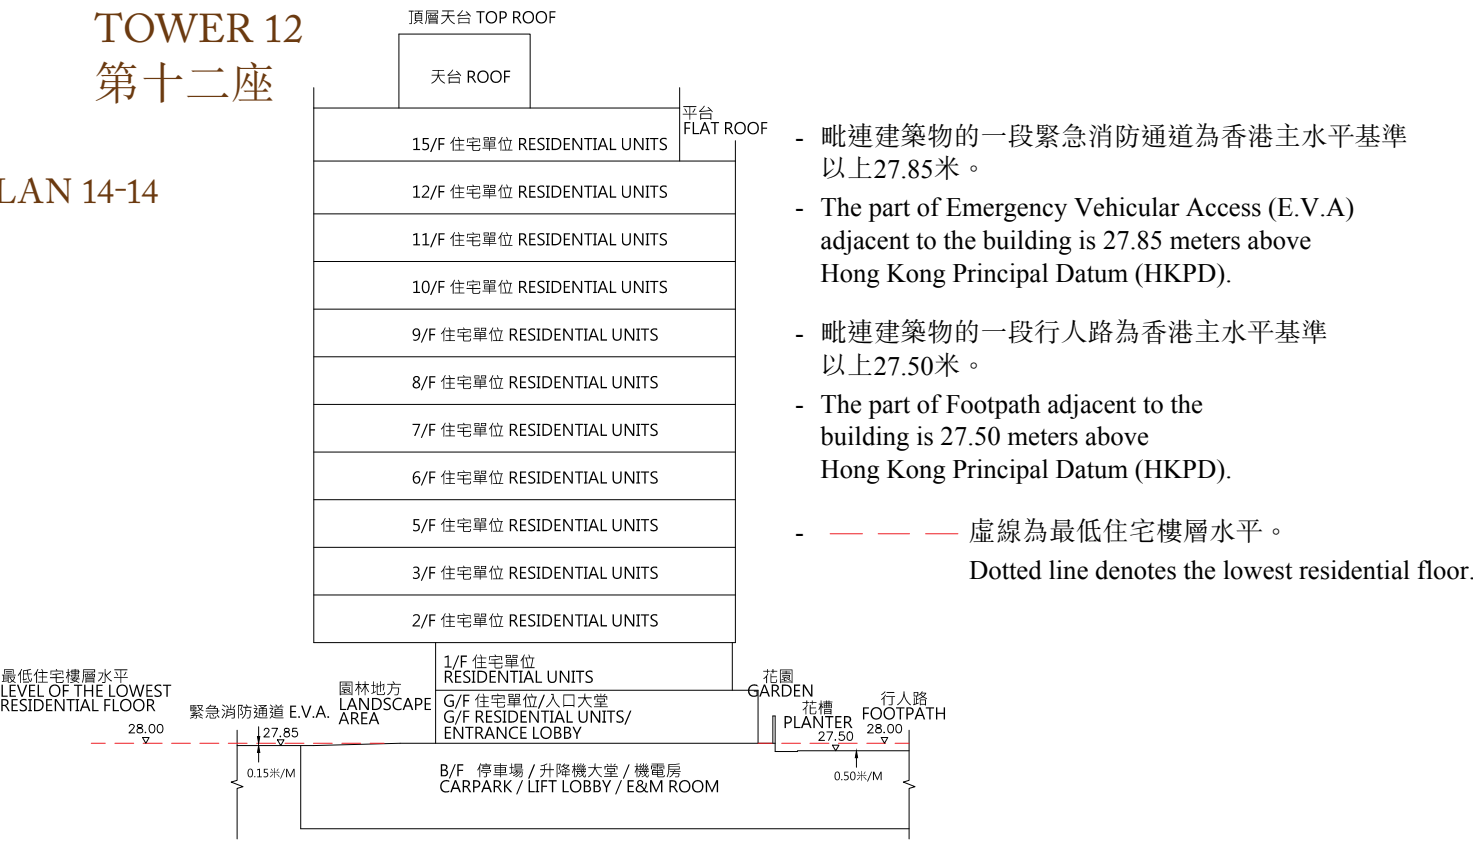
TOWER 12
第十二座

LAN 14-14

頂層天台 TOP ROOF

天台 ROOF

平台
FLAT ROOF

15/F 住宅單位 RESIDENTIAL UNITS

12/F 住宅單位 RESIDENTIAL UNITS

11/F 住宅單位 RESIDENTIAL UNITS

10/F 住宅單位 RESIDENTIAL UNITS

9/F 住宅單位 RESIDENTIAL UNITS

8/F 住宅單位 RESIDENTIAL UNITS

7/F 住宅單位 RESIDENTIAL UNITS

6/F 住宅單位 RESIDENTIAL UNITS

5/F 住宅單位 RESIDENTIAL UNITS

3/F 住宅單位 RESIDENTIAL UNITS

2/F 住宅單位 RESIDENTIAL UNITS

1/F 住宅單位
RESIDENTIAL UNITS

G/F 住宅單位/入口大堂
G/F RESIDENTIAL UNITS/
ENTRANCE LOBBY

B/F 停車場 / 升降機大堂 / 機電房
CARPARK / LIFT LOBBY / E&M ROOM

最低住宅樓層水平
LEVEL OF THE LOWEST
RESIDENTIAL FLOOR
28.00

緊急消防通道 E.V.A.
27.85
0.15米/M

園林地方
LANDSCAPE
AREA

花園
GARDEN

花槽
PLANTER
27.50

行人路
FOOTPATH
28.00
0.50米/M

- 毗連建築物的一段緊急消防通道為香港主水平基準以上27.85米。
- The part of Emergency Vehicular Access (E.V.A) adjacent to the building is 27.85 meters above Hong Kong Principal Datum (HKPD).

- 毗連建築物的一段行人路為香港主水平基準以上27.50米。
- The part of Footpath adjacent to the building is 27.50 meters above Hong Kong Principal Datum (HKPD).

- 虛線為最低住宅樓層水平。
Dotted line denotes the lowest residential floor.